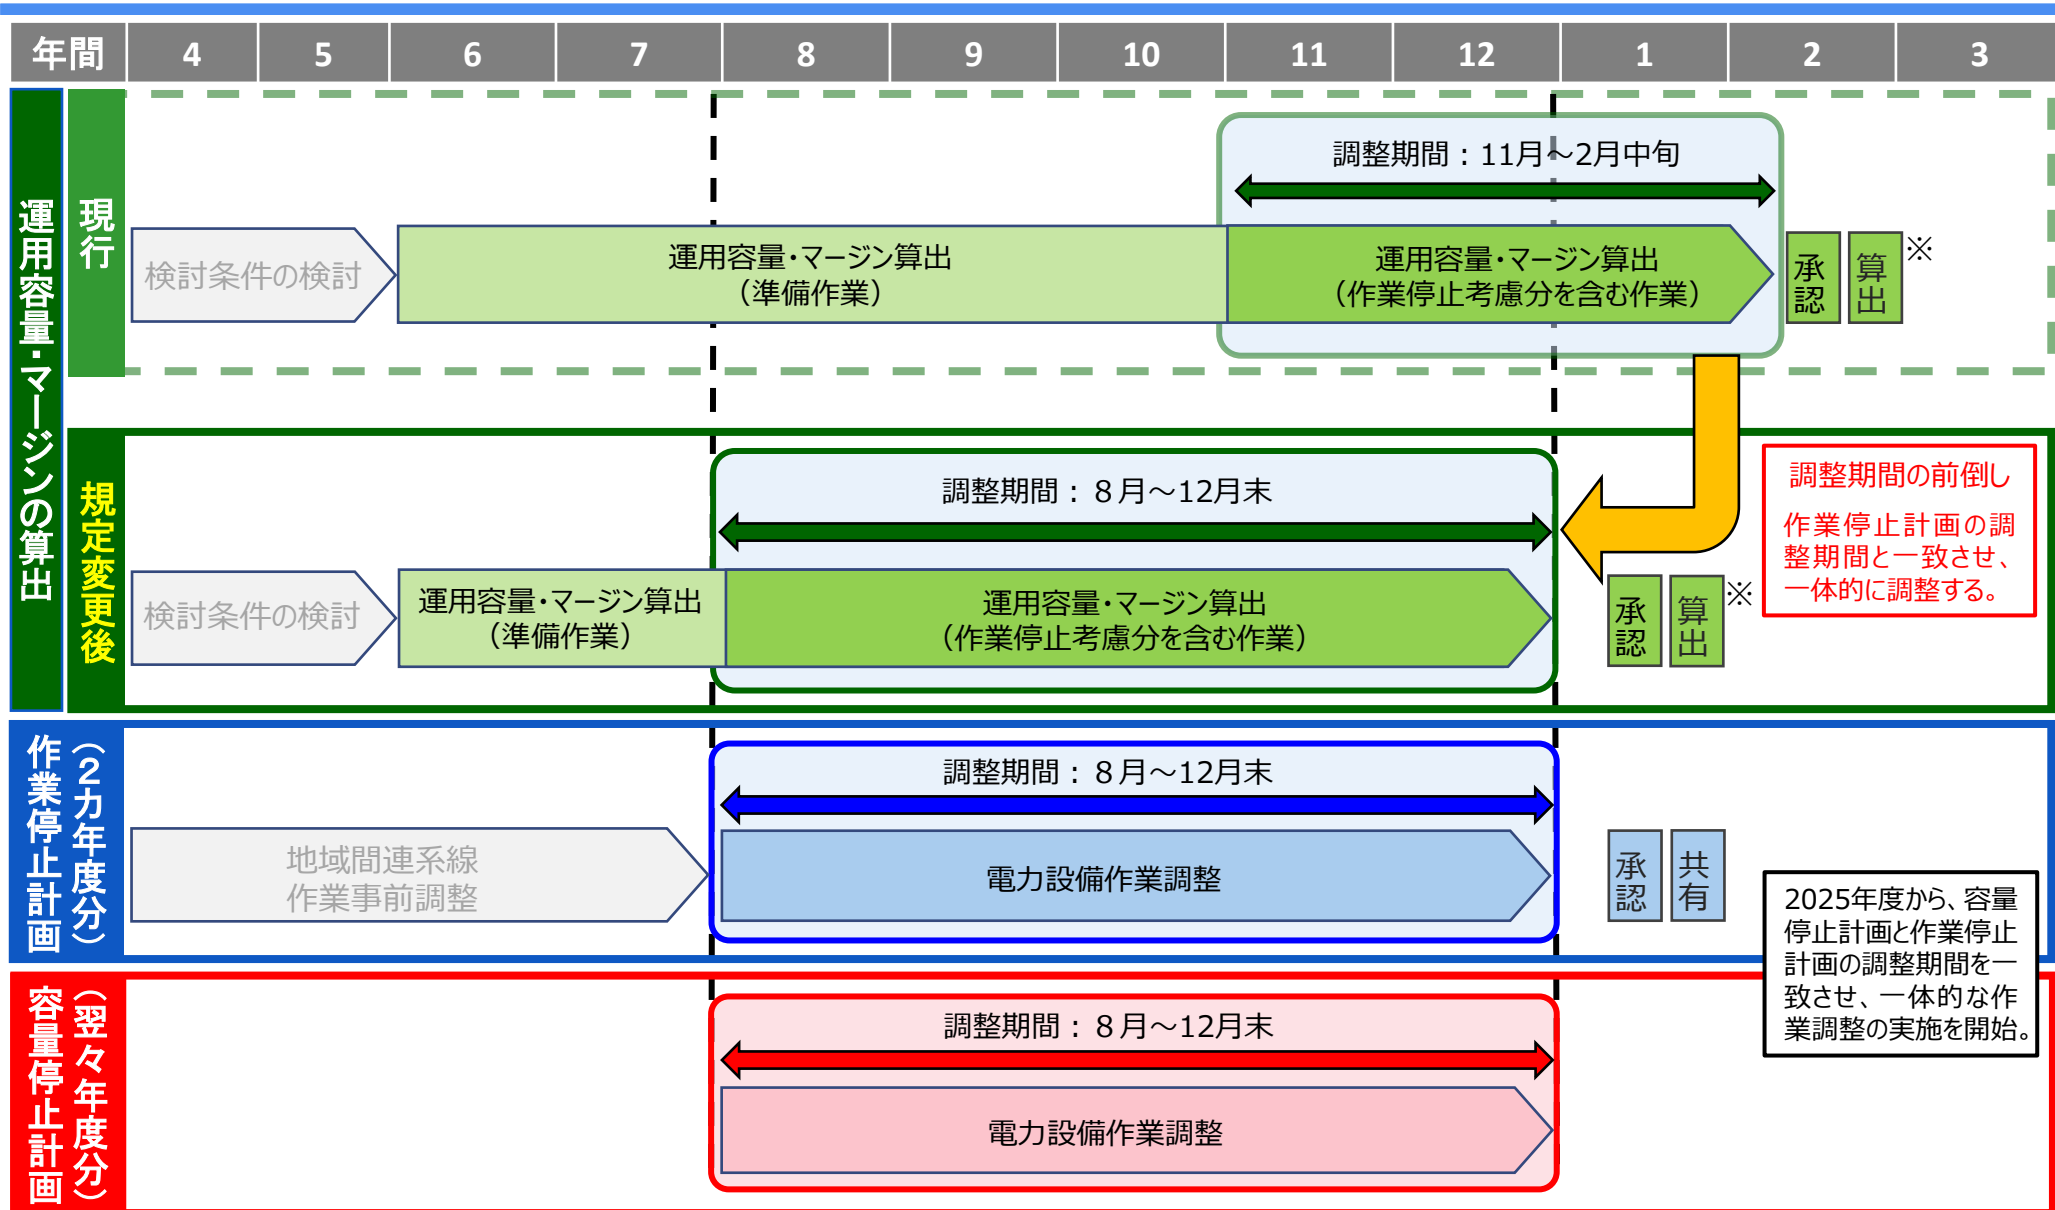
| 年間 | 4 | 5 | 6 | 7 | 8 | 9 | 10 | 11 | 12 | 1 | 2 | 3 |
|---|---|---|---|---|---|---|---|---|---|---|---|---|

運用容量・マージンの算出

現行

調整期間：11月～2月中旬

検討条件の検討

運用容量・マージン算出（準備作業）

運用容量・マージン算出（作業停止考慮分を含む作業）

承認

算出

※

規定変更後

調整期間：８月～12月末

検討条件の検討

運用容量・マージン算出（準備作業）

運用容量・マージン算出（作業停止考慮分を含む作業）

承認

算出

※

調整期間の前倒し

作業停止計画の調整期間と一致させ、一体的に調整する。

作業停止計画（2カ年度分）

調整期間：８月～12月末

地域間連系線作業事前調整

電力設備作業調整

承認

共有

2025年度から、容量停止計画と作業停止計画の調整期間を一致させ、一体的な作業調整の実施を開始。

容量停止計画（翌々年度分）

調整期間：８月～12月末

電力設備作業調整